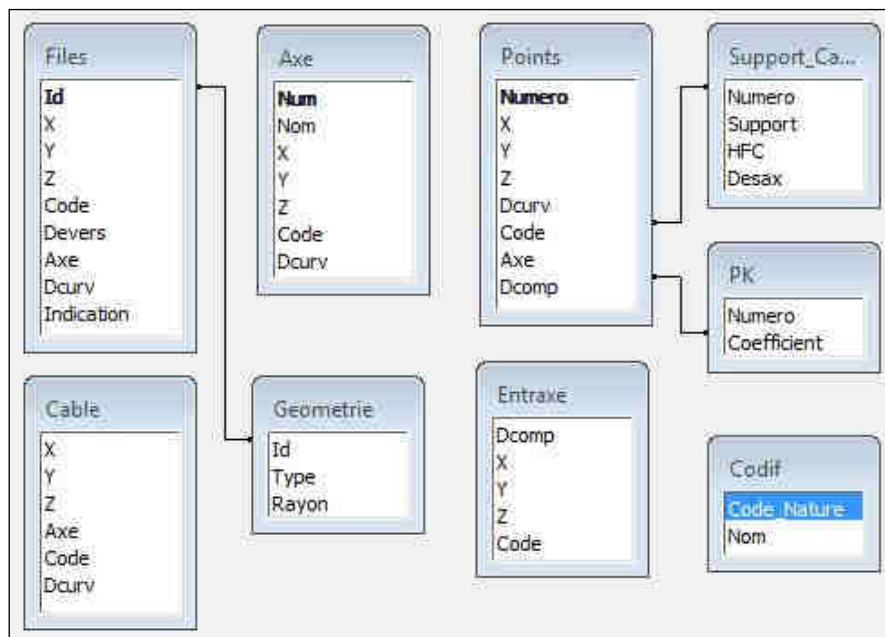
Files
Id
X
Y
Z
Code
Devers
Axe
Dcurv
Indication

Axe
Num
Nom
X
Y
Z
Code
Dcurv

Points
Numero
X
Y
Z
Dcurv
Code
Axe
Dcomp

Support_Ca...
Numero
Support
HFC
Desax

PK
Numero
Coefficient

Cable
X
Y
Z
Axe
Code
Dcurv

Geometrie
Id
Type
Rayon

Entraxe
Dcomp
X
Y
Z
Code

Codif
Code_Nature
Nom